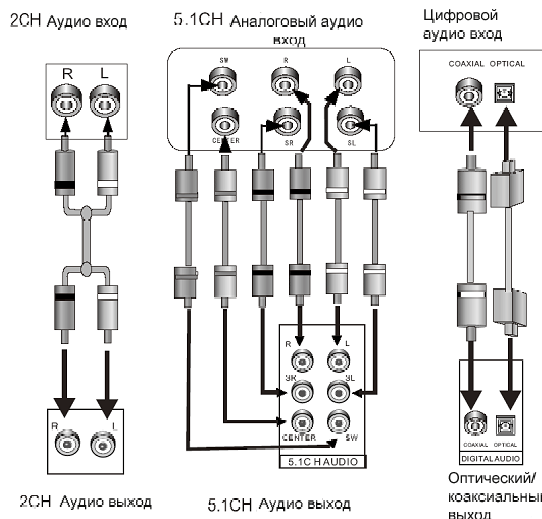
2CH Аудио вход

R L

R L

2CH Аудио выход

5.1CH Аналоговый аудио вход

SW R L

CENTER SR SL

R L

SR SL

CENTER SW

5.1CH AUDIO

5.1CH Аудио выход

Цифровой аудио вход

COAXIAL OPTICAL

DIGITALAUDIO

COAXIAL OPTICAL

Оптический/ коаксиальный выход